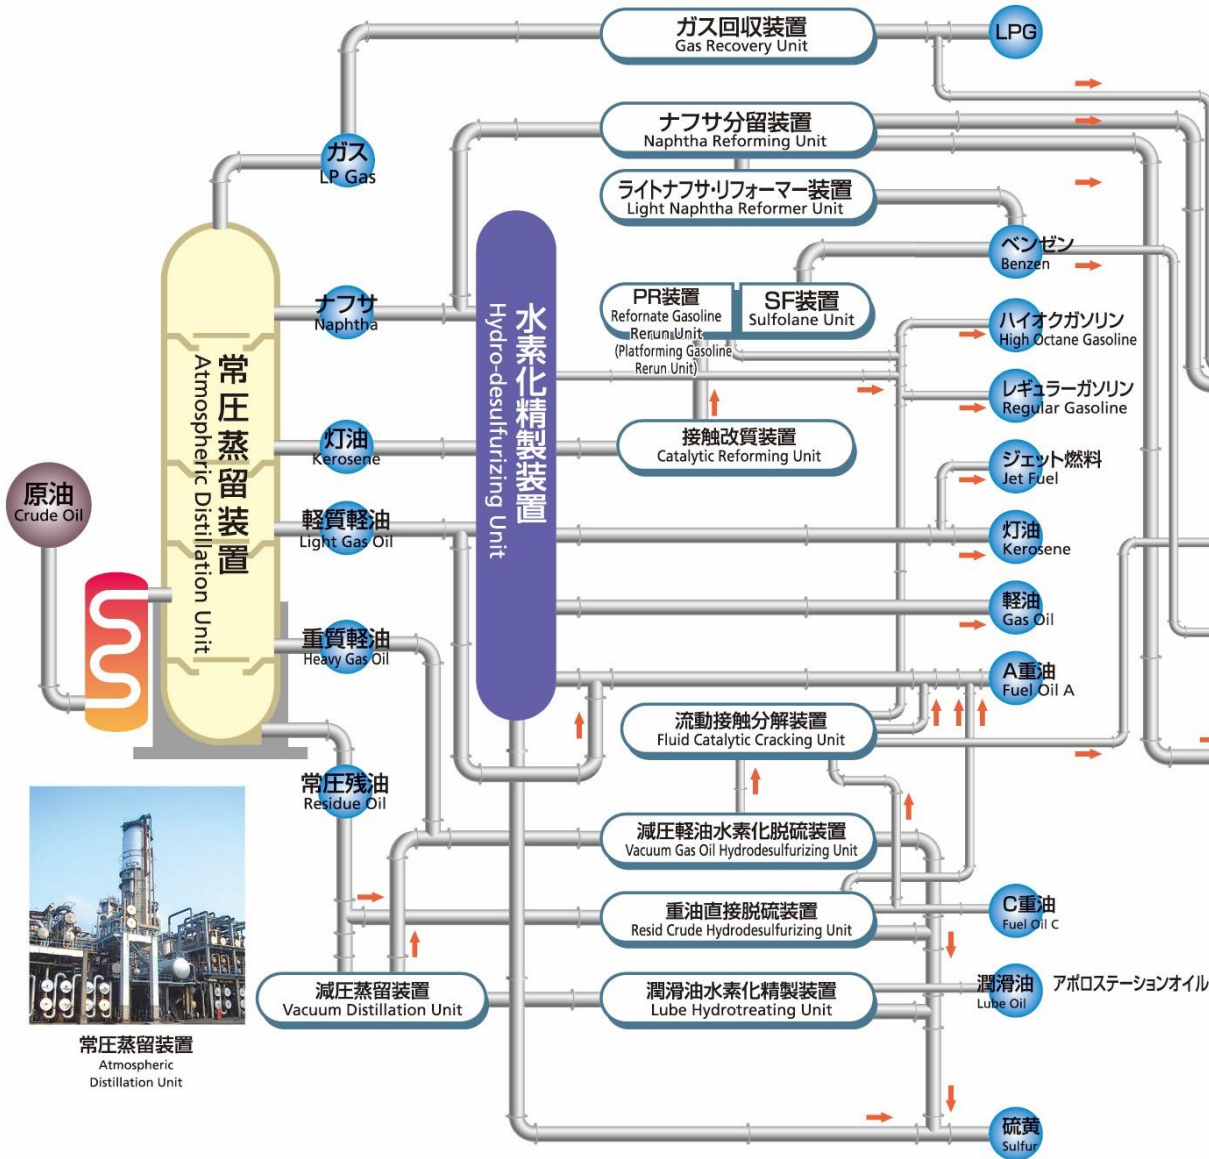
ガス回収装置
Gas Recovery Unit

LPG

ナフサ分留装置
Naphtha Reforming Unit

ライトナフサ・リフォーマー装置
Light Naphtha Reformer Unit

ガス
LP Gas

ベンゼン
Benzen

水素化精製装置
Hydro-desulfurizing Unit

PR装置
Reformate Gasoline Rerun Unit
(Platforming Gasoline Rerun Unit)

SF装置
Sulfolane Unit

ナフサ
Naphtha

常圧蒸留装置
Atmospheric Distillation Unit

ハイオクガソリン
High Octane Gasoline

レギュラーガソリン
Regular Gasoline

接触改質装置
Catalytic Reforming Unit

灯油
Kerosene

ジェット燃料
Jet Fuel

原油
Crude Oil

軽質軽油
Light Gas Oil

灯油
Kerosene

軽油
Gas Oil

重質軽油
Heavy Gas Oil

A重油
Fuel Oil A

流動接触分解装置
Fluid Catalytic Cracking Unit

常圧残油
Residue Oil

減圧軽油水素化脱硫装置
Vacuum Gas Oil Hydrodesulfurizing Unit

C重油
Fuel Oil C

重油直接脱硫装置
Resid Crude Hydrodesulfurizing Unit

減圧蒸留装置
Vacuum Distillation Unit

潤滑油水素化精製装置
Lube Hydrotreating Unit

潤滑油
Lube Oil

アポロステーションオイル

常圧蒸留装置
Atmospheric
Distillation Unit

硫黄
Sulfur